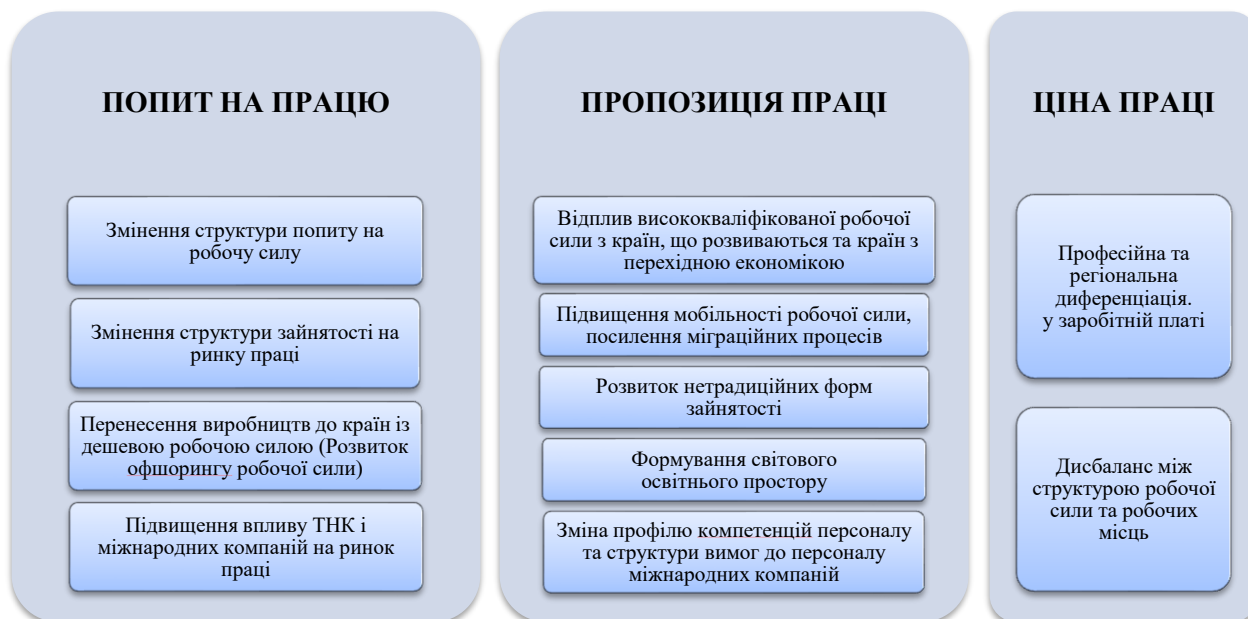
ПОПИТ НА ПРАЦЮ

Змінення структури попиту на робочу силу

Змінення структури зайнятості на ринку праці

Перенесення виробництв до країн із дешевою робочою силою (Розвиток офшорингу робочої сили)

Підвищення впливу ТНК і міжнародних компаній на ринок праці

ПРОПОЗИЦІЯ ПРАЦІ

Відплив висококваліфікованої робочої сили з країн, що розвиваються та країн з перехідною економікою

Підвищення мобільності робочої сили, посилення міграційних процесів

Розвиток нетрадиційних форм зайнятості

Формування світового освітнього простору

Зміна профілю компетенцій персоналу та структури вимог до персоналу міжнародних компаній

ЦІНА ПРАЦІ

Професійна та регіональна диференціація. у заробітній платі

Дисбаланс між структурою робочої сили та робочих місць